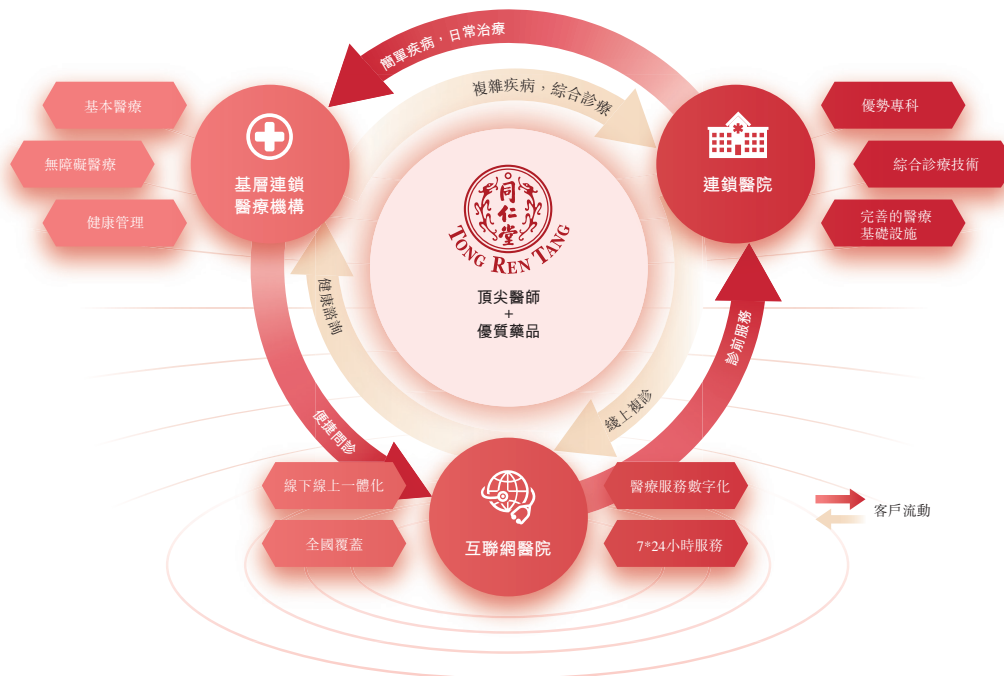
簡單疾病，日常治療

複雜疾病，綜合診療

基本醫療

無障礙醫療

健康管理

基層連鎖醫療機構

連鎖醫院

優勢專科

綜合診療技術

完善的醫療基礎設施

同仁堂

TONG REN TANG

頂尖醫師
+
優質藥品

健康諮詢

診前服務

線上複診

便捷問診

線下線上一體化

全國覆蓋

互聯網醫院

醫療服務數字化

7*24小時服務

客戶流動